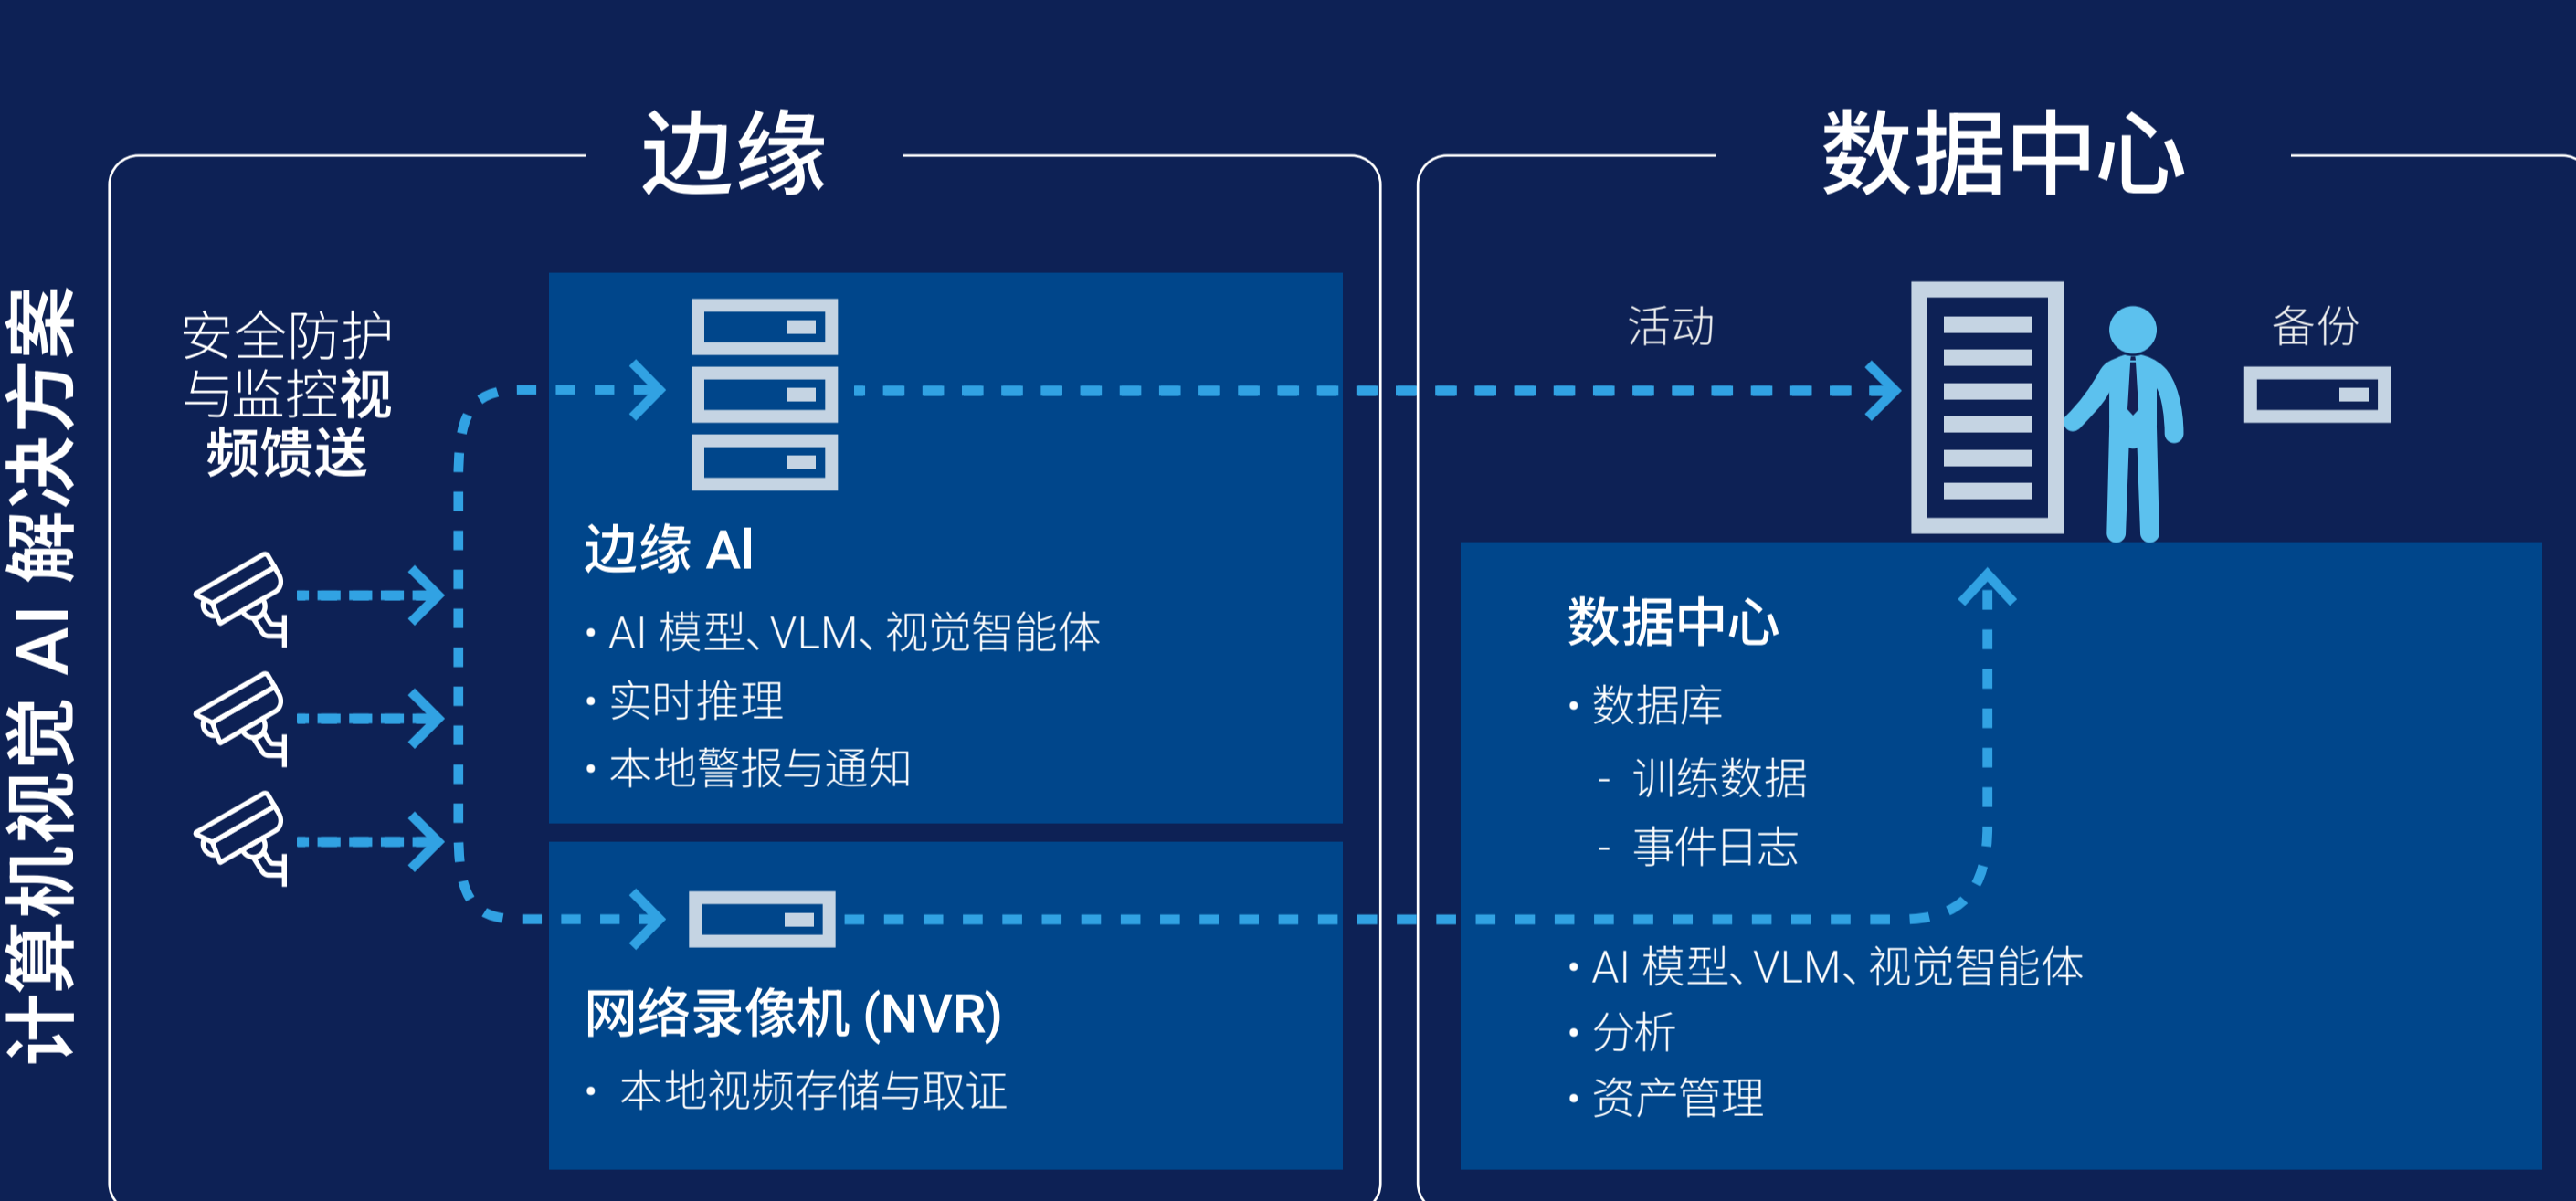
计算机视觉 AI 解决方案

边缘

安全防护与监控视频馈送

边缘 AI
• AI 模型、VLM、视觉智能体
• 实时推理
• 本地警报与通知

网络录像机 (NVR)
• 本地视频存储与取证

数据中心

活动

备份

数据中心
• 数据库
- 训练数据
- 事件日志
• AI 模型、VLM、视觉智能体
• 分析
• 资产管理